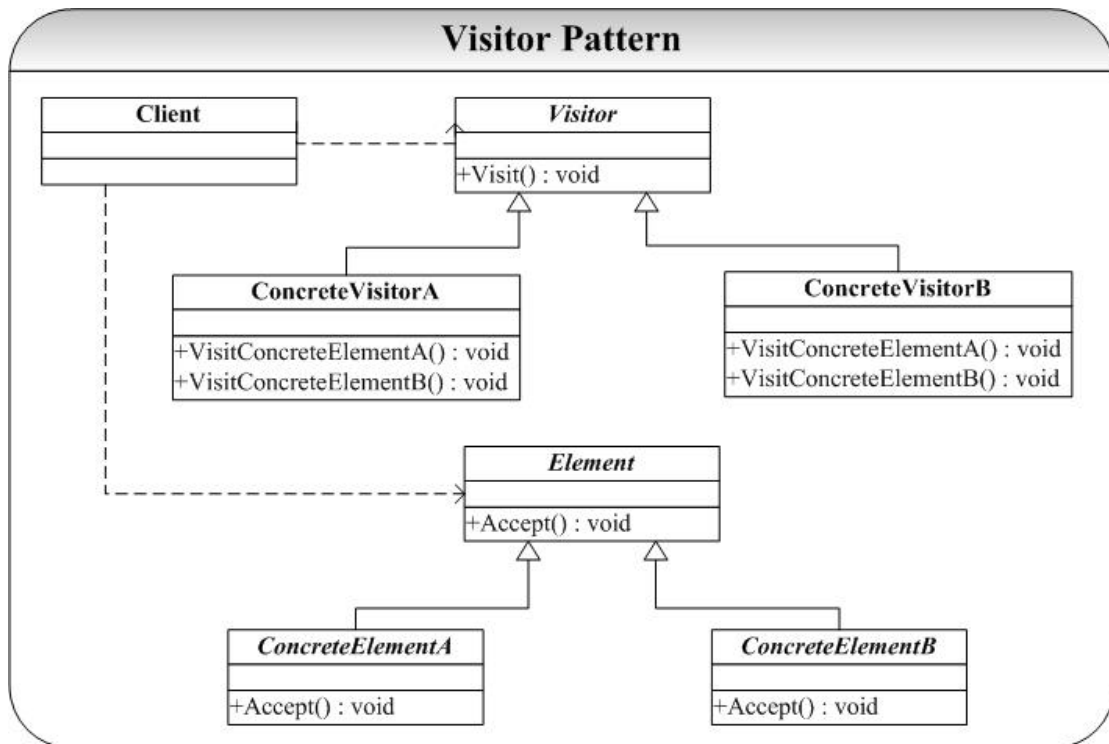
Visitor Pattern

Client

Visitor

+Visit() : void

ConcreteVisitorA

+VisitConcreteElementA() : void
+VisitConcreteElementB() : void

ConcreteVisitorB

+VisitConcreteElementA() : void
+VisitConcreteElementB() : void

Element

+Accept() : void

ConcreteElementA

+Accept() : void

ConcreteElementB

+Accept() : void